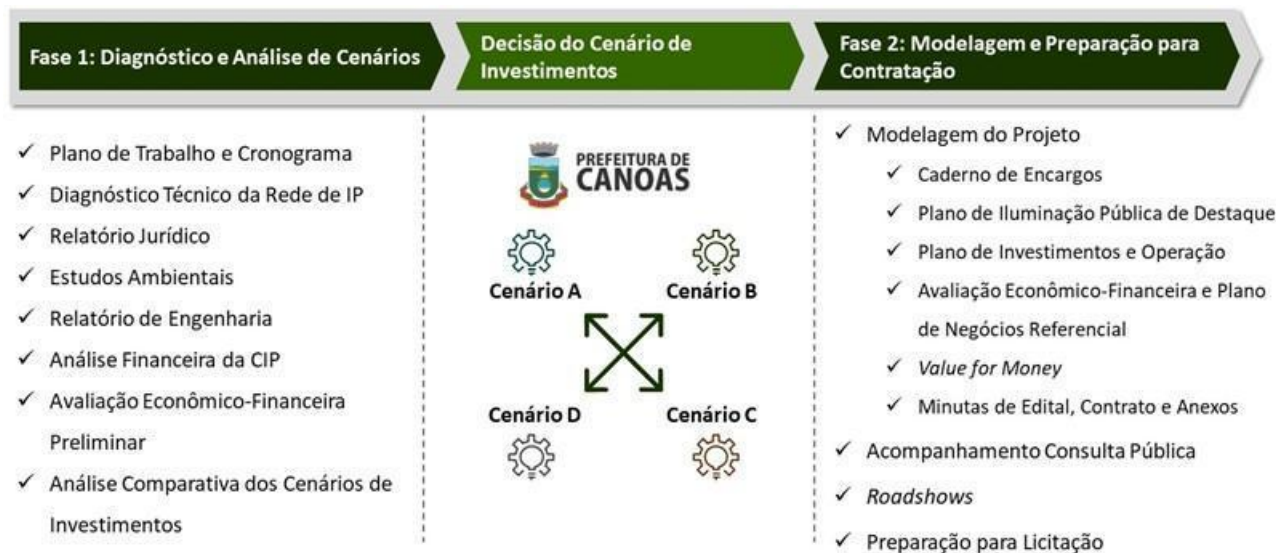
Fase 1: Diagnóstico e Análise de Cenários

Decisão do Cenário de Investimentos

Fase 2: Modelagem e Preparação para Contratação

✓ Plano de Trabalho e Cronograma
✓ Diagnóstico Técnico da Rede de IP
✓ Relatório Jurídico
✓ Estudos Ambientais
✓ Relatório de Engenharia
✓ Análise Financeira da CIP
✓ Avaliação Econômico-Financeira Preliminar
✓ Análise Comparativa dos Cenários de Investimentos

PREFEITURA DE CANOAS

Cenário A
Cenário B
Cenário D
Cenário C

✓ Modelagem do Projeto
✓ Caderno de Encargos
✓ Plano de Iluminação Pública de Destaque
✓ Plano de Investimentos e Operação
✓ Avaliação Econômico-Financeira e Plano de Negócios Referencial
✓ Value for Money
✓ Minutas de Edital, Contrato e Anexos
✓ Acompanhamento Consulta Pública
✓ Roadshows
✓ Preparação para Licitação